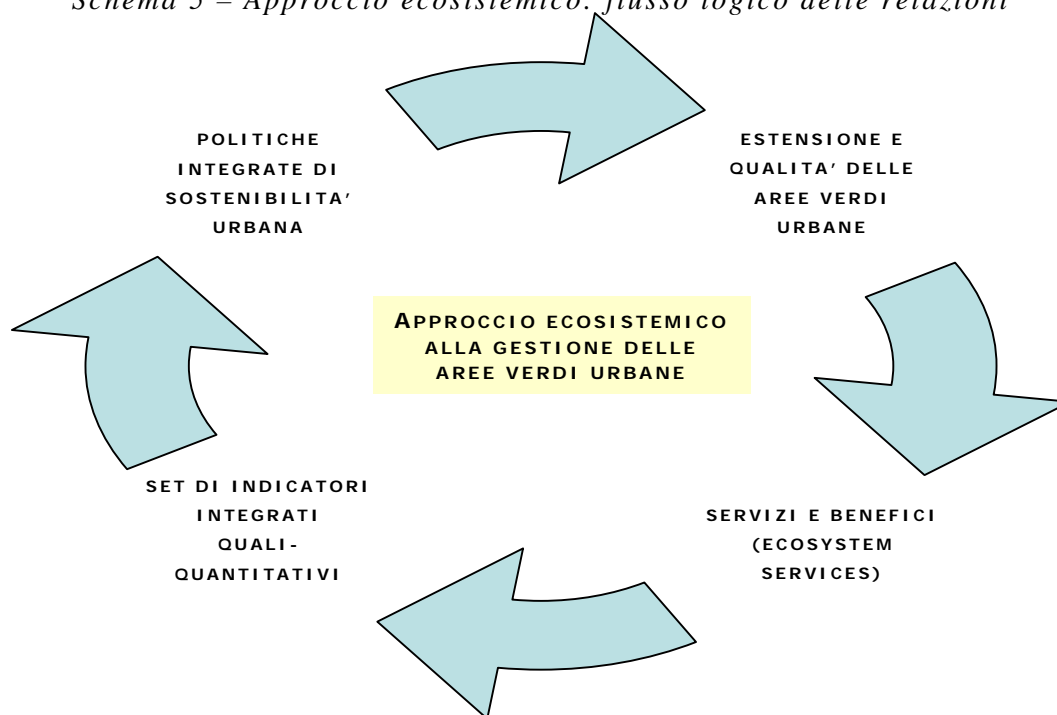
Schema 5 – Approccio ecosistemico: flusso logico delle relazioni

POLITICHE INTEGRATE DI SOSTENIBILITA' URBANA

ESTENSIONE E QUALITA' DELLE AREE VERDI URBANE

APPROCCIO ECOSISTEMICO ALLA GESTIONE DELLE AREE VERDI URBANE

SET DI INDICATORI INTEGRATI QUALI-QUANTITATIVI

SERVIZI E BENEFICI (ECOSYSTEM SERVICES)